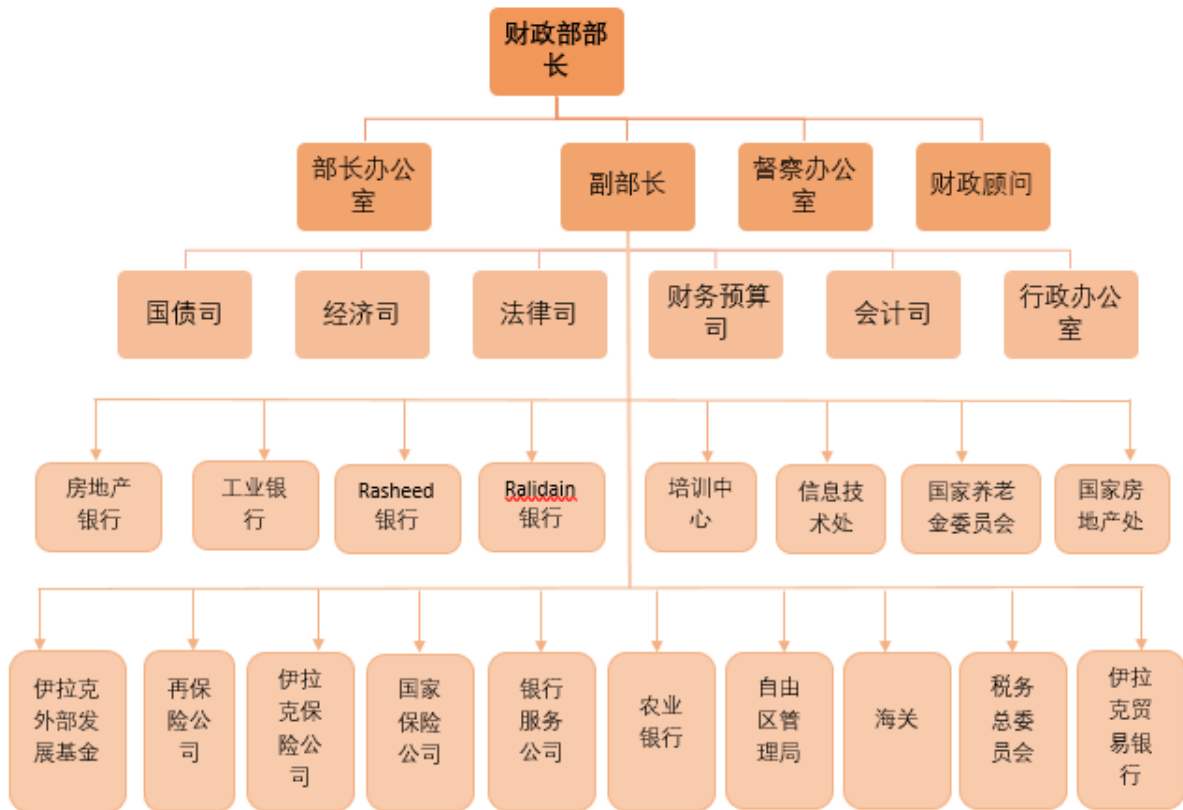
财政部部长

部长办公室

副部长

督察办公室

财政顾问

国债司

经济司

法律司

财务预算司

会计司

行政办公室

房地产银行

工业银行

Rasheed 银行

Ralidain 银行

培训中心

信息技术处

国家养老金委员会

国家房地产处

伊拉克外部发展基金

再保险公司

伊拉克保险公司

国家保险公司

银行服务公司

农业银行

自由区管理局

海关

税务总委员会

伊拉克贸易银行